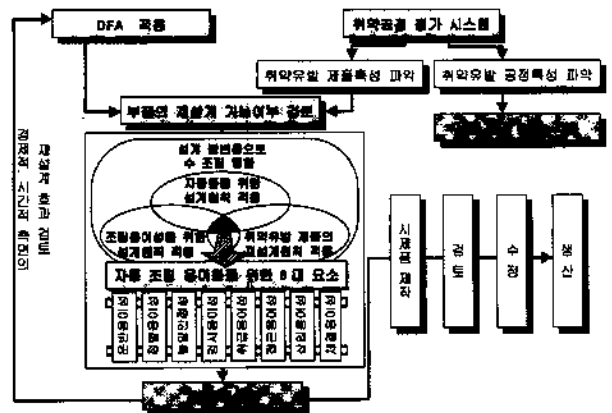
DFA 적용

취약공정 평가 시스템

취약유발 제품특성 파악

취약유발 공정특성 파악

부품의 재설계 가능여부 검토

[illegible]

재설계 효과 검토

경제적, 시간적 측면의

설계 원칙으로 수 조립 향상

자동조립 위한 설계원칙 적용

조립용이성을 위한 설계원칙 적용

취약유발 제품의 재설계원칙 적용

자동 조립 용이성을 위한 8대 요소

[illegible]

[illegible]

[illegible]

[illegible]

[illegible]

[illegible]

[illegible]

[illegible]

시제품 제작

검토

수정

생산

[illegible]